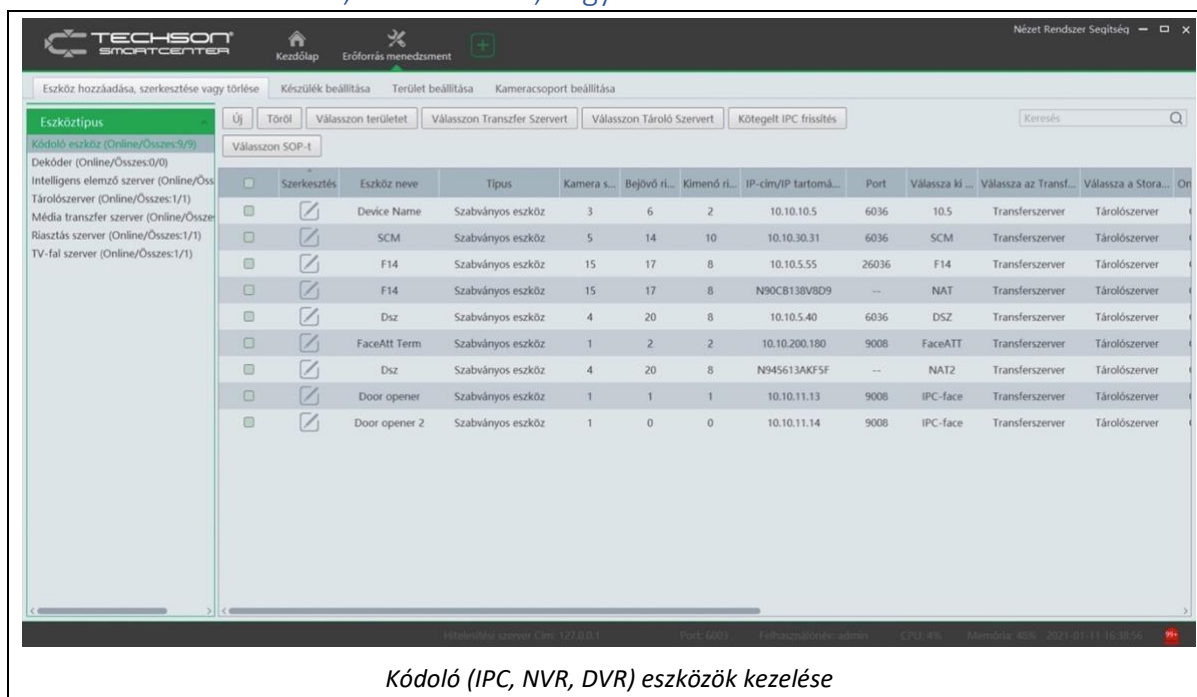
TECHSON SMARTCENTER

Kezdőlap Erőforrás menedzsment

Nézet Rendszer Segítség

Eszköz hozzáadása, szerkesztése vagy törlése Készülék beállítása Terület beállítása Kameracsoport beállítása

Eszköztípus

Kódoló eszköz (Online/Összes:9/9)
Dekóder (Online/Összes:0/0)
Intelligens elemző szerver (Online/Öss
Tárolószerver (Online/Összes:1/1)
Média transzfer szerver (Online/Össze
Riasztás szerver (Online/Összes:1/1)
TV-fal szerver (Online/Összes:1/1)

Új Töröl Válasszon területet Válasszon Transzfer Szervert Válasszon Tároló Szervert Kötegelt IPC frissítés Keresés

Válasszon SOP-t

| | Szerkesztés | Eszköz neve | Típus | Kamera s... | Bejövő ri... | Kimenő ri... | IP-cím/IP tartomá... | Port | Válassza ki ... | Válassza az Transf... | Válassza a Stora... | On |
|---|---|---|---|---|---|---|---|---|---|---|---|---|
| | | Device Name | Szabványos eszköz | 3 | 6 | 2 | 10.10.10.5 | 6036 | 10.5 | Transferszerver | Tárolószerver | |
| | | SCM | Szabványos eszköz | 5 | 14 | 10 | 10.10.30.31 | 6036 | SCM | Transferszerver | Tárolószerver | |
| | | F14 | Szabványos eszköz | 15 | 17 | 8 | 10.10.5.55 | 26036 | F14 | Transferszerver | Tárolószerver | |
| | | F14 | Szabványos eszköz | 15 | 17 | 8 | N90CB138V8D9 | -- | NAT | Transferszerver | Tárolószerver | |
| | | Dsz | Szabványos eszköz | 4 | 20 | 8 | 10.10.5.40 | 6036 | DSZ | Transferszerver | Tárolószerver | |
| | | FaceAtt Term | Szabványos eszköz | 1 | 2 | 2 | 10.10.200.180 | 9008 | FaceATT | Transferszerver | Tárolószerver | |
| | | Dsz | Szabványos eszköz | 4 | 20 | 8 | N945613AKF5F | -- | NAT2 | Transferszerver | Tárolószerver | |
| | | Door opener | Szabványos eszköz | 1 | 1 | 1 | 10.10.11.13 | 9008 | IPC-face | Transferszerver | Tárolószerver | |
| | | Door opener 2 | Szabványos eszköz | 1 | 0 | 0 | 10.10.11.14 | 9008 | IPC-face | Transferszerver | Tárolószerver | |

Hitelesítési szerver Cím: 127.0.0.1 Port: 6003 Felhasználónév: admin CPU: 4% Memória: 48% 2021-01-11 16:38:56

Kódoló (IPC, NVR, DVR) eszközök kezelése